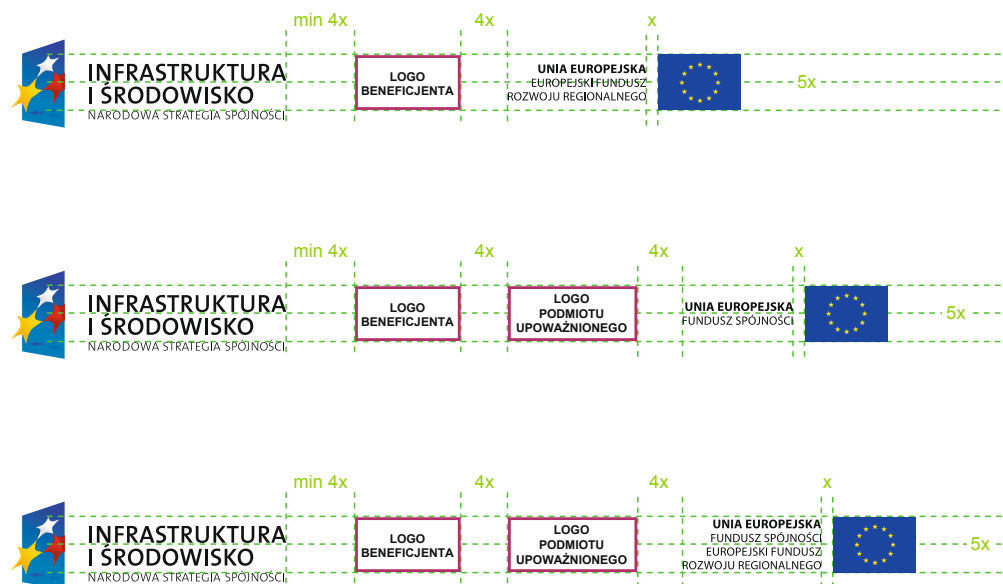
min 4x
4x
x

INFRASTRUKTURA
I ŚRODOWISKO
NARODOWA STRATEGIA SPÓJNOŚCI

LOGO
BENEFICJENTA

UNIA EUROPEJSKA
EUROPEJSKI FUNDUSZ
ROZWOJU REGIONALNEGO

5x

min 4x
4x
4x
x

INFRASTRUKTURA
I ŚRODOWISKO
NARODOWA STRATEGIA SPÓJNOŚCI

LOGO
BENEFICJENTA

LOGO
PODMIOTU
UPOWAŻNIONEGO

UNIA EUROPEJSKA
FUNDUSZ SPÓJNOŚCI

5x

min 4x
4x
4x
x

INFRASTRUKTURA
I ŚRODOWISKO
NARODOWA STRATEGIA SPÓJNOŚCI

LOGO
BENEFICJENTA

LOGO
PODMIOTU
UPOWAŻNIONEGO

UNIA EUROPEJSKA
FUNDUSZ SPÓJNOŚCI
EUROPEJSKI FUNDUSZ
ROZWOJU REGIONALNEGO

5x